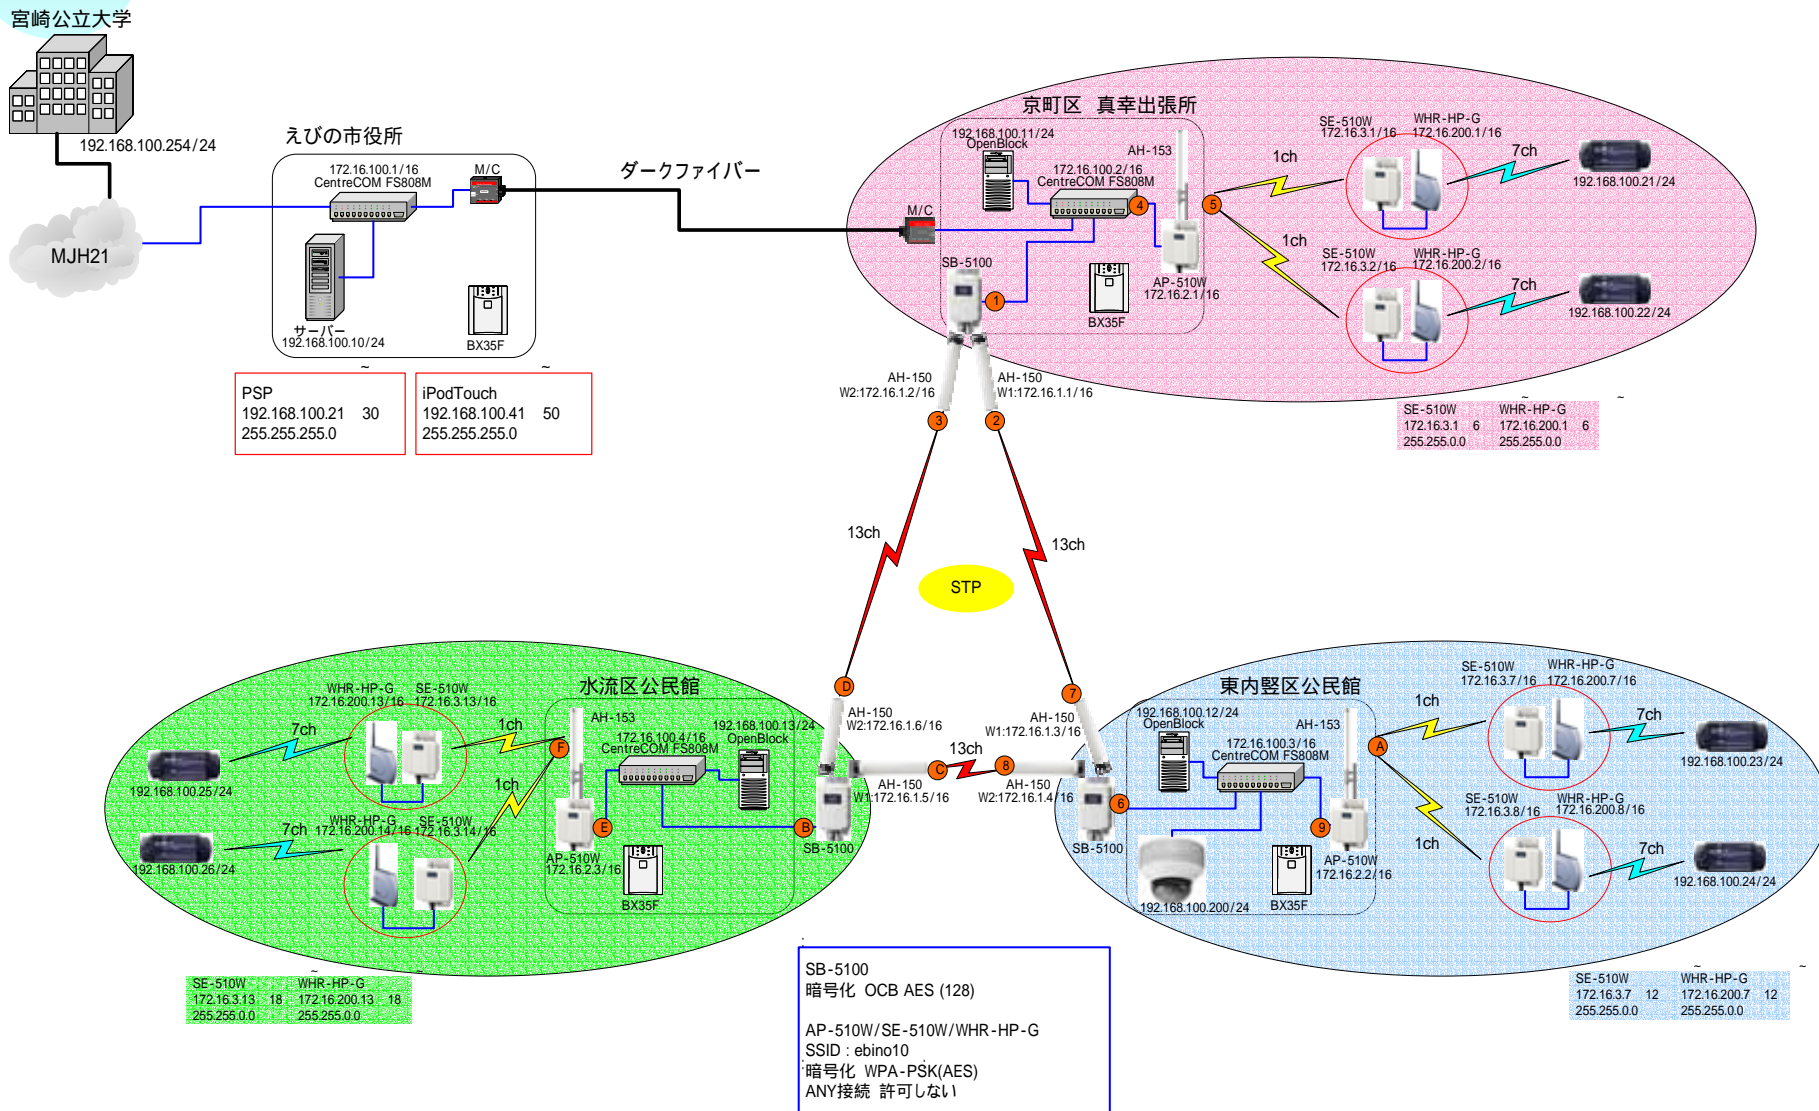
宮崎公立大学

192.168.100.254/24

MJH21

えびの市役所

172.16.100.1/16
CentreCOM FS808M

M/C

サーバー
192.168.100.10/24

BX35F

ダークファイバー

| PSP | iPodTouch |
|---|---|
| 192.168.100.21 30 | 192.168.100.41 50 |
| 255.255.255.0 | 255.255.255.0 |

京町区 真幸出張所

192.168.100.11/24
OpenBlock

AH-153

172.16.100.2/16
CentreCOM FS808M

M/C

SB-5100

AP-510W
172.16.2.1/16

BX35F

1ch

1ch

SE-510W
172.16.3.1/16

WHR-HP-G
172.16.200.1/16

7ch

192.168.100.21/24

SE-510W
172.16.3.2/16

WHR-HP-G
172.16.200.2/16

7ch

192.168.100.22/24

| SE-510W | WHR-HP-G |
|---|---|
| 172.16.3.1 6 | 172.16.200.1 6 |
| 255.255.0.0 | 255.255.0.0 |

AH-150
W2:172.16.1.2/16

AH-150
W1:172.16.1.1/16

13ch

13ch

STP

水流区公民館

WHR-HP-G
172.16.200.13/16

SE-510W
172.16.3.13/16

7ch

1ch

1ch

192.168.100.25/24

7ch

WHR-HP-G
172.16.200.14/16

SE-510W
172.16.3.14/16

192.168.100.26/24

AH-153

172.16.100.4/16
CentreCOM FS808M

192.168.100.13/24
OpenBlock

AP-510W
172.16.2.3/16

BX35F

SB-5100

AH-150
W2:172.16.1.6/16

AH-150
W1:172.16.1.5/16

13ch

AH-150
W1:172.16.1.3/16

AH-150
W2:172.16.1.4/16

東内竪区公民館

192.168.100.12/24
OpenBlock

AH-153

172.16.100.3/16
CentreCOM FS808M

SB-5100

192.168.100.200/24

BX35F

AP-510W
172.16.2.2/16

1ch

1ch

SE-510W
172.16.3.7/16

WHR-HP-G
172.16.200.7/16

7ch

192.168.100.23/24

SE-510W
172.16.3.8/16

WHR-HP-G
172.16.200.8/16

7ch

192.168.100.24/24

| SE-510W | WHR-HP-G |
|---|---|
| 172.16.3.13 18 | 172.16.200.13 18 |
| 255.255.0.0 | 255.255.0.0 |

SB-5100
暗号化 OCB AES (128)

AP-510W/SE-510W/WHR-HP-G
SSID : ebino10
暗号化 WPA-PSK(AES)
ANY接続 許可しない

| SE-510W | WHR-HP-G |
|---|---|
| 172.16.3.7 12 | 172.16.200.7 12 |
| 255.255.0.0 | 255.255.0.0 |